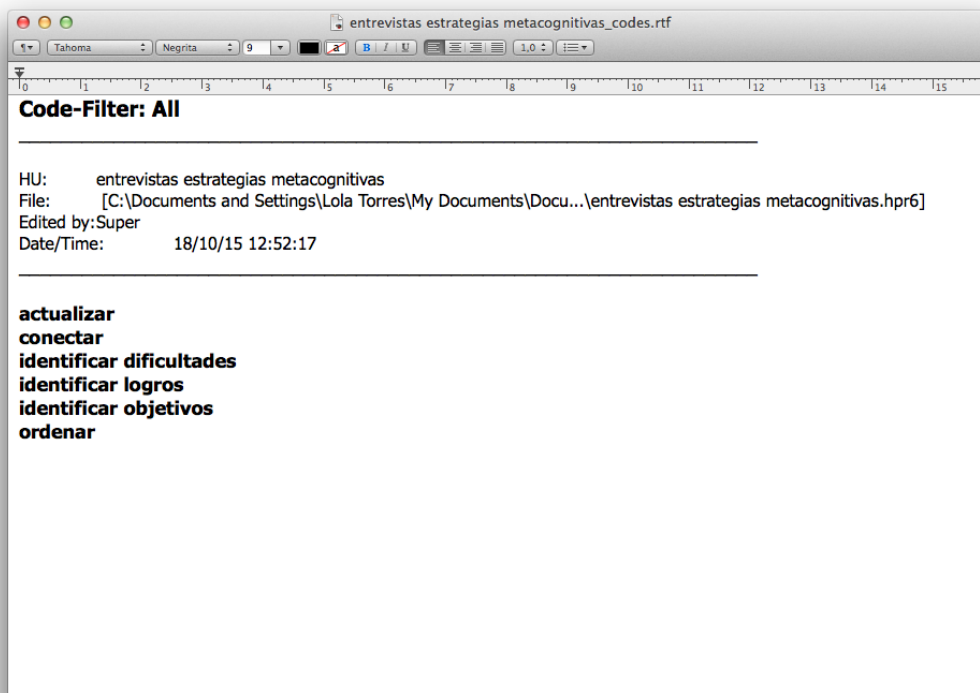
entrevistas estrategias metacognitivas_codes.rtf

¶ Tahoma Negrita 9 B I U 1,0

0 1 2 3 4 5 6 7 8 9 10 11 12 13 14 15

**Code-Filter: All**

______________________________________________________________________

HU: entrevistas estrategias metacognitivas
File: [C:\Documents and Settings\Lola Torres\My Documents\Docu...\entrevistas estrategias metacognitivas.hpr6]
Edited by:Super
Date/Time: 18/10/15 12:52:17

______________________________________________________________________

**actualizar**
**conectar**
**identificar dificultades**
**identificar logros**
**identificar objetivos**
**ordenar**